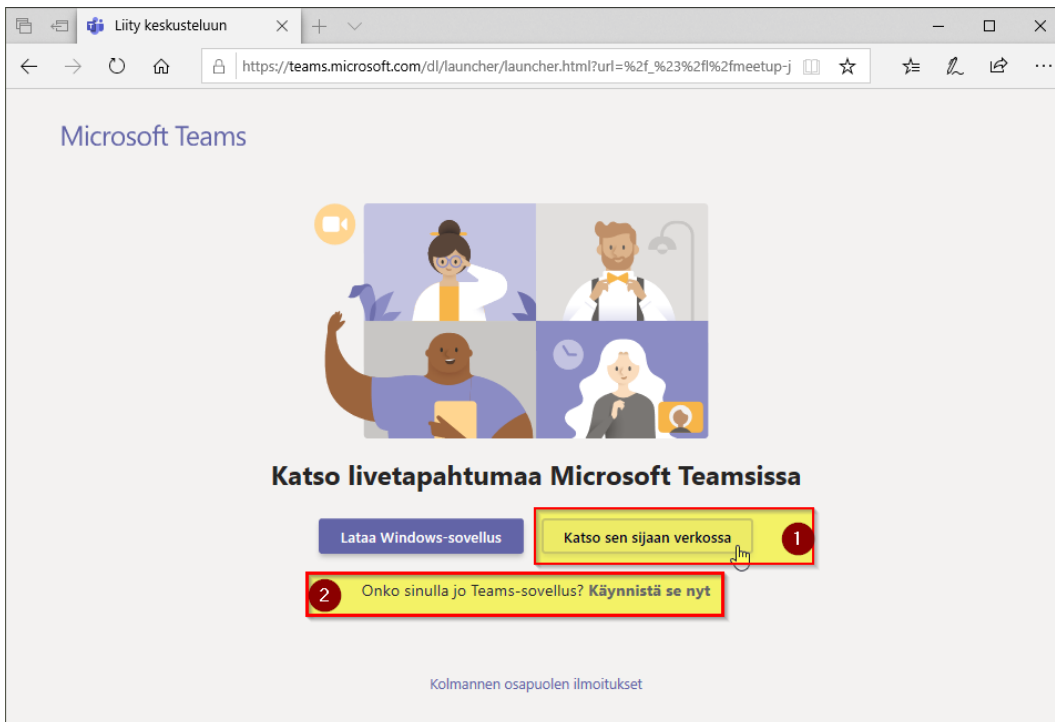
Liity keskusteluun

https://teams.microsoft.com/dl/launcher/launcher.html?url=%2f_%23%2fl%2fmeetup-j

Microsoft Teams

Katso livetapahtumaa Microsoft Teamsissa

Lataa Windows-sovellus

Katso sen sijaan verkossa

1

2

Onko sinulla jo Teams-sovellus? **Käynnistä se nyt**

Kolmannen osapuolen ilmoitukset